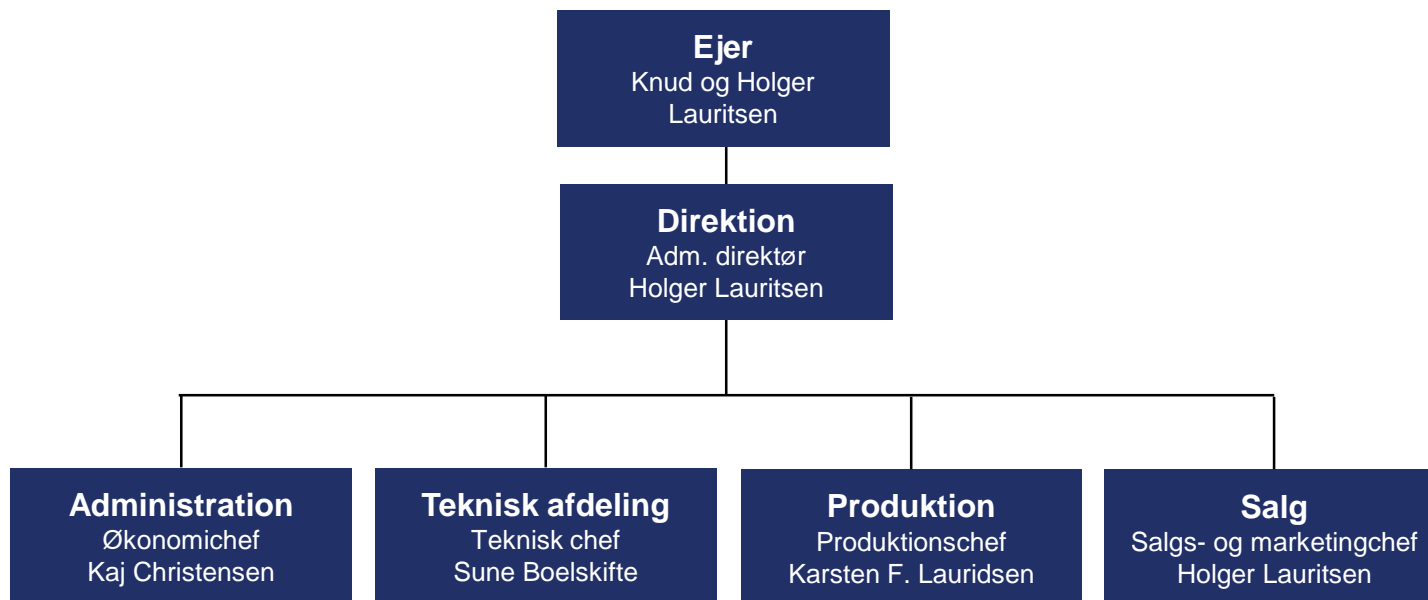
Ejer
Knud og Holger Lauritsen

Direktion
Adm. direktør
Holger Lauritsen

Administration
Økonomichef
Kaj Christensen

Teknisk afdeling
Teknisk chef
Sune Boelskifte

Produktion
Produktionschef
Karsten F. Lauridsen

Salg
Salgs- og marketingchef
Holger Lauritsen